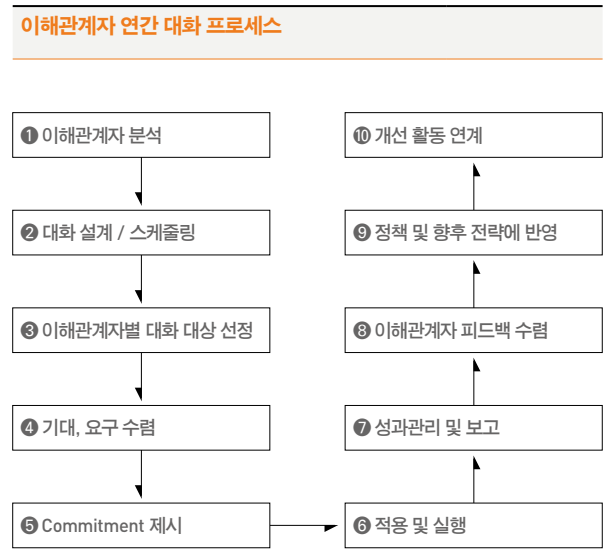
이해관계자 연간 대화 프로세스

❶ 이해관계자 분석

❷ 대화 설계 / 스케줄링

❸ 이해관계자별 대화 대상 선정

❹ 기대, 요구 수렴

❺ Commitment 제시

❻ 적용 및 실행

❼ 성과관리 및 보고

❽ 이해관계자 피드백 수렴

❾ 정책 및 향후 전략에 반영

❿ 개선 활동 연계